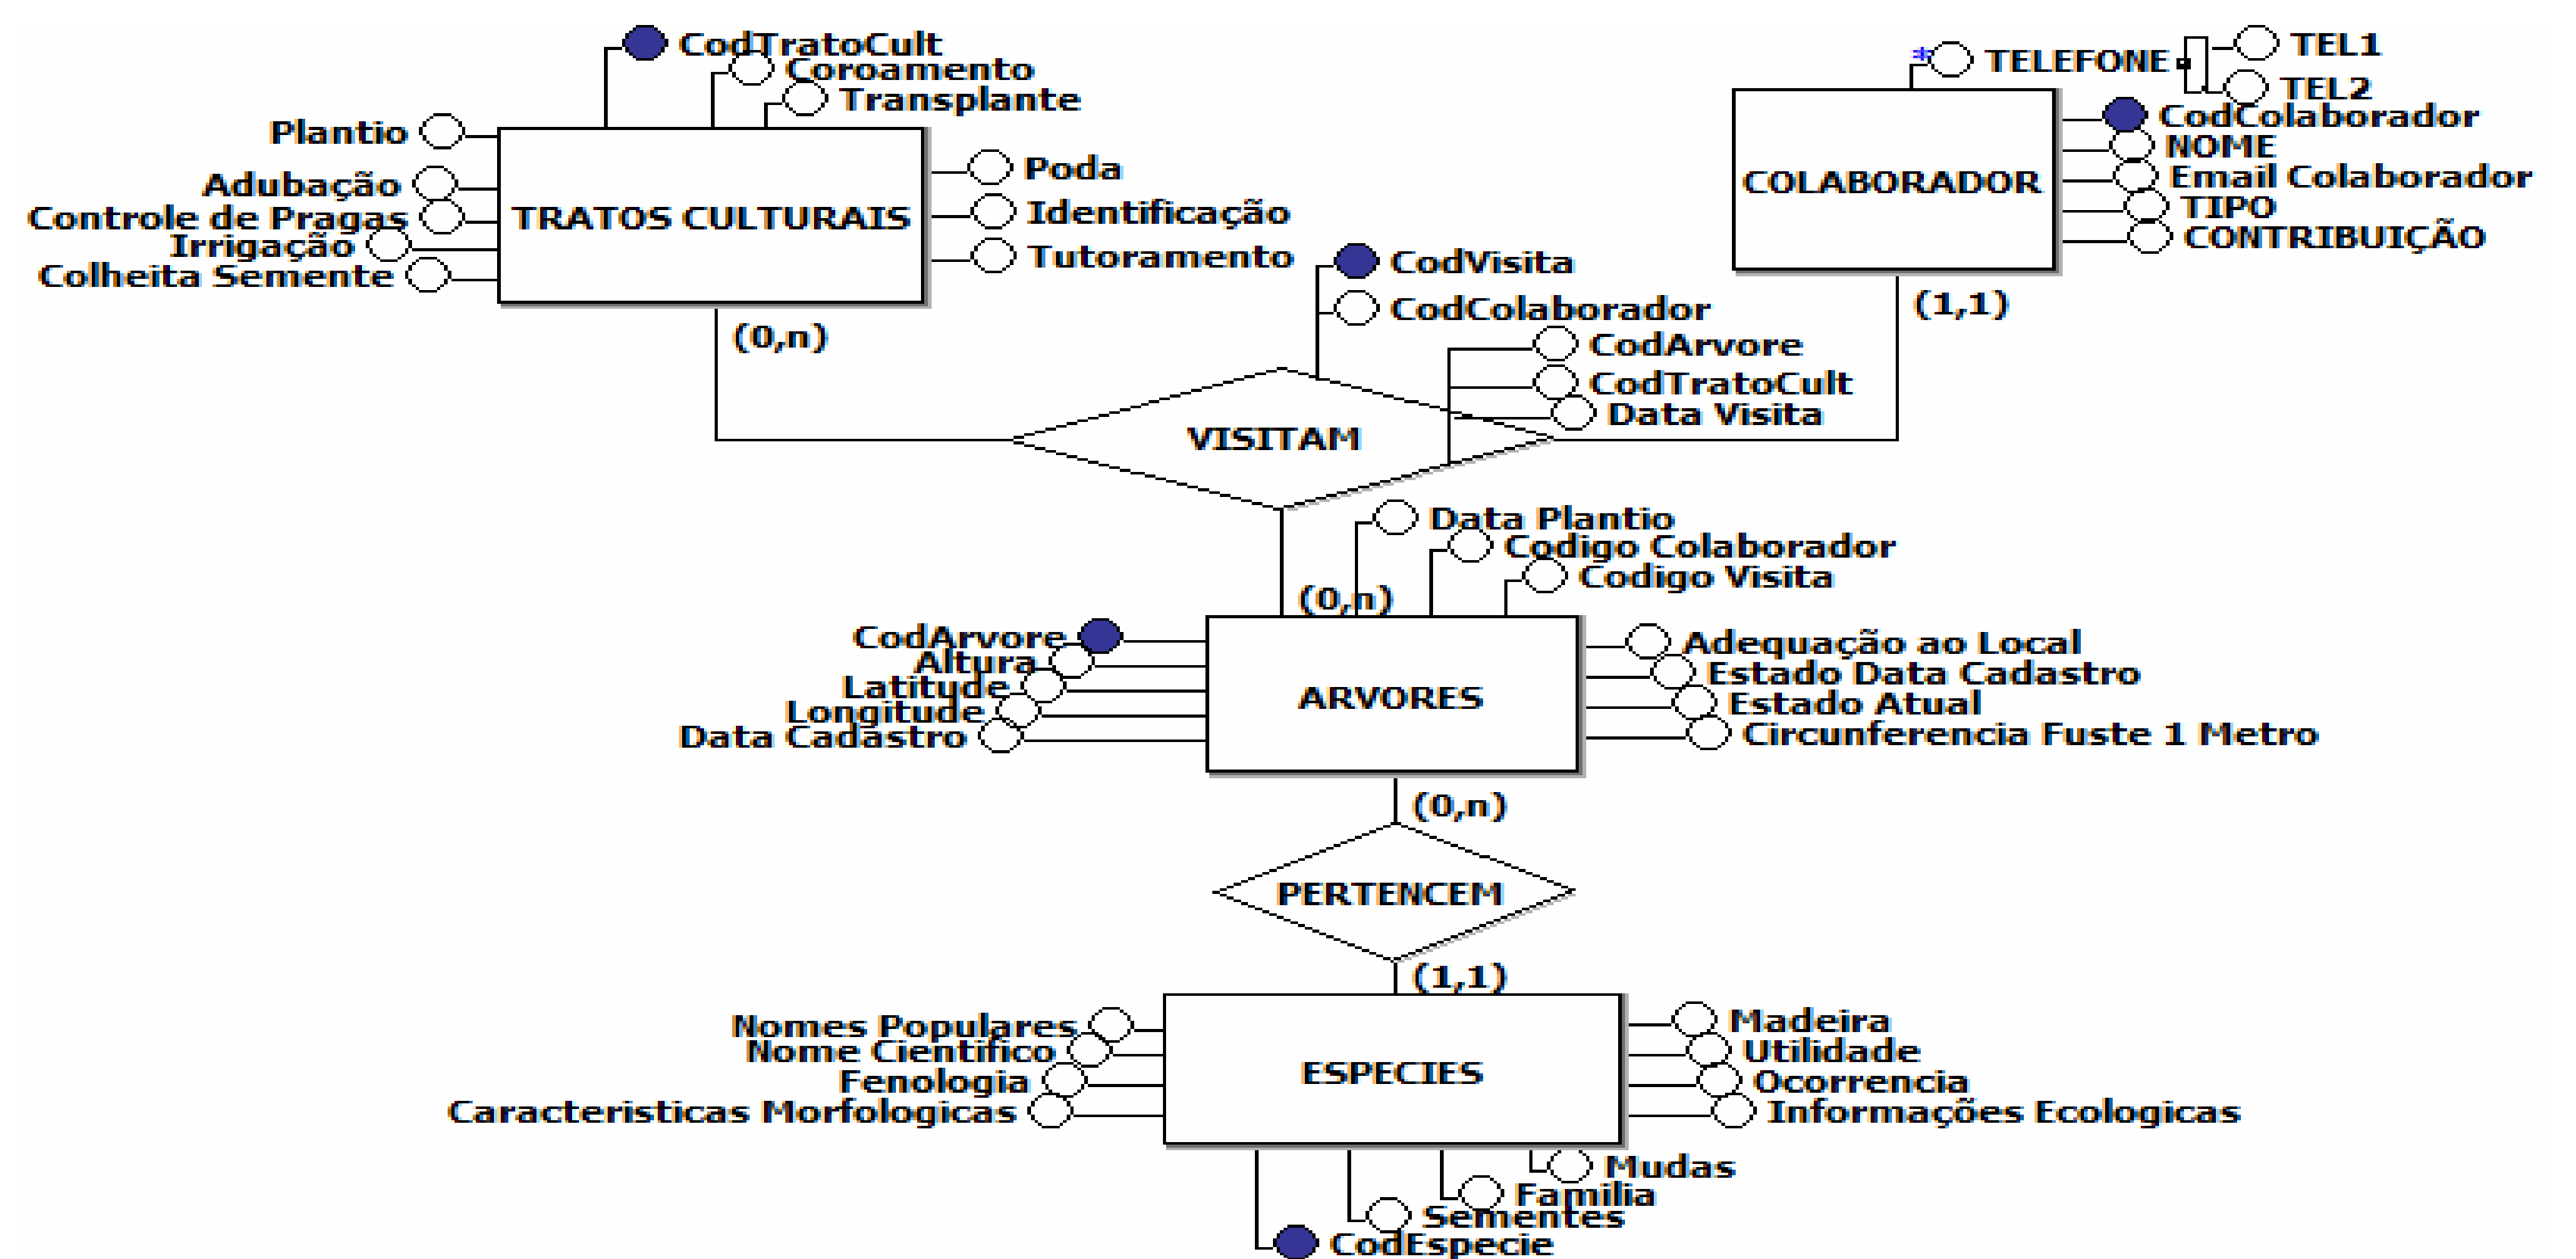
CodTratoCult
Coroamento
Transplante
Plantio
Adubação
Controle de Pragas
Irrigação
Colheita Semente
TRATOS CULTURAIS
Poda
Identificação
Tutoramento

TELEFONE
TEL1
TEL2
COLABORADOR
CodColaborador
NOME
Email Colaborador
TIPO
CONTRIBUIÇÃO

(0,n)
CodVisita
CodColaborador
CodArvore
CodTratoCult
Data Visita
(1,1)
VISITAM

Data Plantio
Codigo Colaborador
Codigo Visita
(0,n)
CodArvore
Altura
Latitude
Longitude
Data Cadastro
ARVORES
Adequação ao Local
Estado Data Cadastro
Estado Atual
Circunferencia Fuste 1 Metro

(0,n)
PERTENCEM
(1,1)

Nomes Populares
Nome Cientifico
Fenologia
Caracteristicas Morfologicas
ESPECIES
Madeira
Utilidade
Ocorrencia
Informações Ecologicas
Mudas
Familia
Sementes
CodEspecie